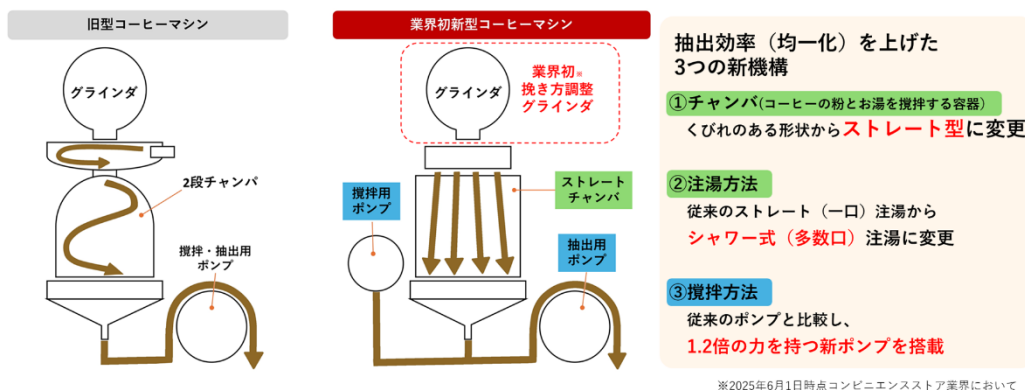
旧型コーヒーマシン

グラインダ

2段チャンバ

撹拌・抽出用ポンプ

業界初新型コーヒーマシン

グラインダ

業界初※挽き方調整グラインダ

撹拌用ポンプ

ストレートチャンバ

抽出用ポンプ

抽出効率（均一化）を上げた3つの新機構

①チャンバ(コーヒーの粉とお湯を撹拌する容器)

くびれのある形状からストレート型に変更

②注湯方法

従来のストレート（一口）注湯から

シャワー式（多数口）注湯に変更

③撹拌方法

従来のポンプと比較し、

1.2倍の力を持つ新ポンプを搭載

※2025年6月1日時点コンビニエンスストア業界において